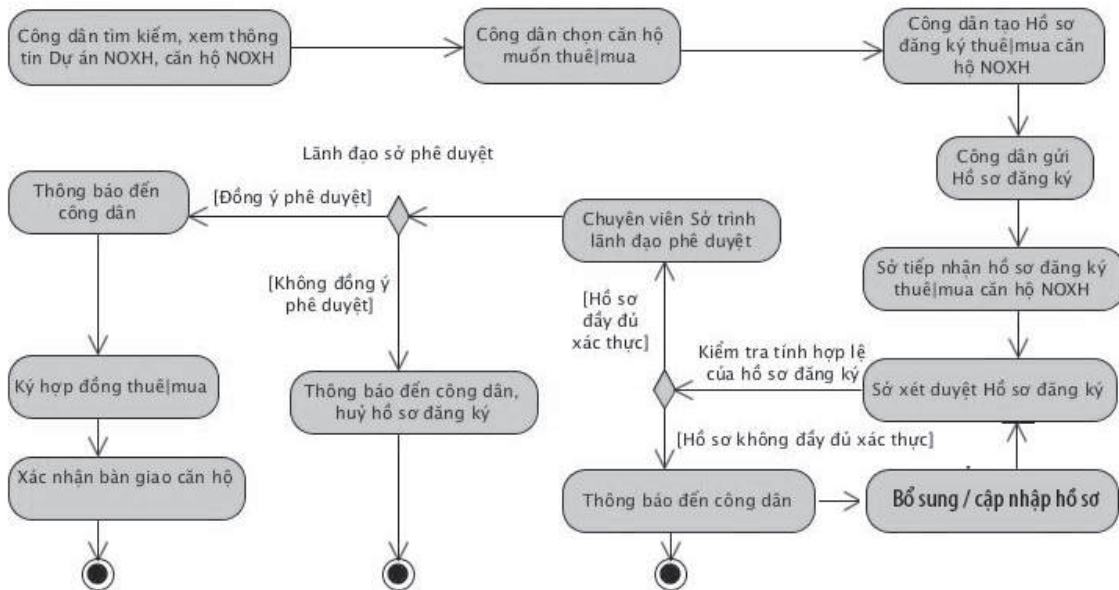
Công dân tìm kiếm, xem thông tin Dự án NOXH, căn hộ NOXH

Công dân chọn căn hộ muốn thuê|mua

Công dân tạo Hồ sơ đăng ký thuê|mua căn hộ NOXH

Lãnh đạo sở phê duyệt

Thông báo đến công dân

[Đồng ý phê duyệt]

Chuyên viên Sở trình lãnh đạo phê duyệt

Công dân gửi Hồ sơ đăng ký

[Không đồng ý phê duyệt]

[Hồ sơ đầy đủ xác thực]

Sở tiếp nhận hồ sơ đăng ký thuê|mua căn hộ NOXH

Kiểm tra tính hợp lệ của hồ sơ đăng ký

Ký hợp đồng thuê|mua

Thông báo đến công dân, huỷ hồ sơ đăng ký

Sở xét duyệt Hồ sơ đăng ký

[Hồ sơ không đầy đủ xác thực]

Xác nhận bàn giao căn hộ

Thông báo đến công dân

Bổ sung / cập nhập hồ sơ